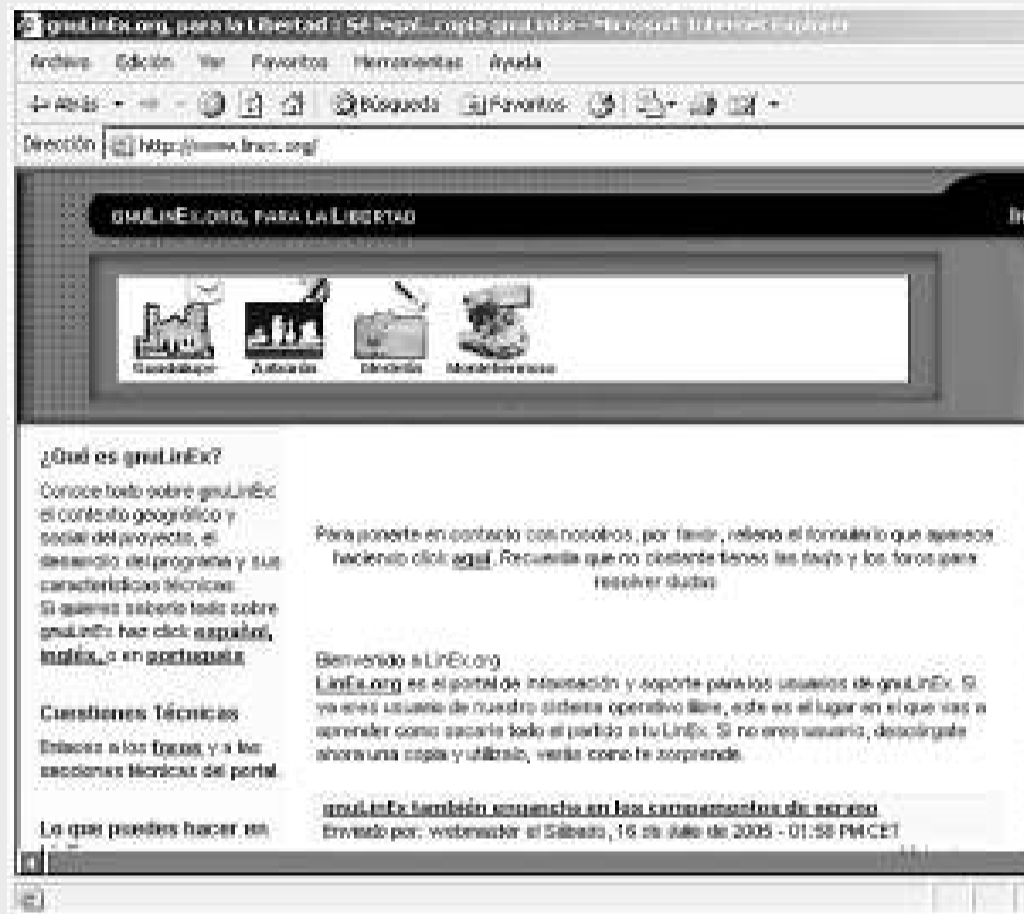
gnuLinEx.org, para la Libertad - Sé legal...copia gnuLinEx - Microsoft Internet Explorer

Archivo Edición Ver Favoritos Herramientas Ayuda

Atrás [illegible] Búsqueda Favoritos

Dirección http://www.linex.org/

gnuLinEx.org, para la Libertad

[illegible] Autoría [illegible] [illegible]

¿Qué es gnuLinEx?

Conoce todo sobre gnuLinEx: el contexto geográfico y social del proyecto, el desarrollo del programa y sus características técnicas. Si quieres saberlo todo sobre gnuLinEx haz click: español, inglés, o en portugués

Cuestiones Técnicas

Enlaces a los foros y a las secciones técnicas del portal.

Lo que puedes hacer en

Para ponerte en contacto con nosotros, por favor, rellena el formulario que aparece haciendo click aquí. Recuerda que no obstante tienes las faq's y los foros para resolver dudas.

Bienvenido a LinEx.org

LinEx.org es el portal de información y soporte para los usuarios de gnuLinEx. Si ya eres usuario de nuestro sistema operativo libre, este es el lugar en el que vas a aprender como sacarle todo el partido a tu LinEx. Si no eres usuario, descárgate ahora una copia y utilízalo, verás como te sorprende.

gnuLinEx también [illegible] en los campamentos de verano

Enviado por: webmaster el Sábado, 16 de Julio de 2005 - 01:58 PM CET